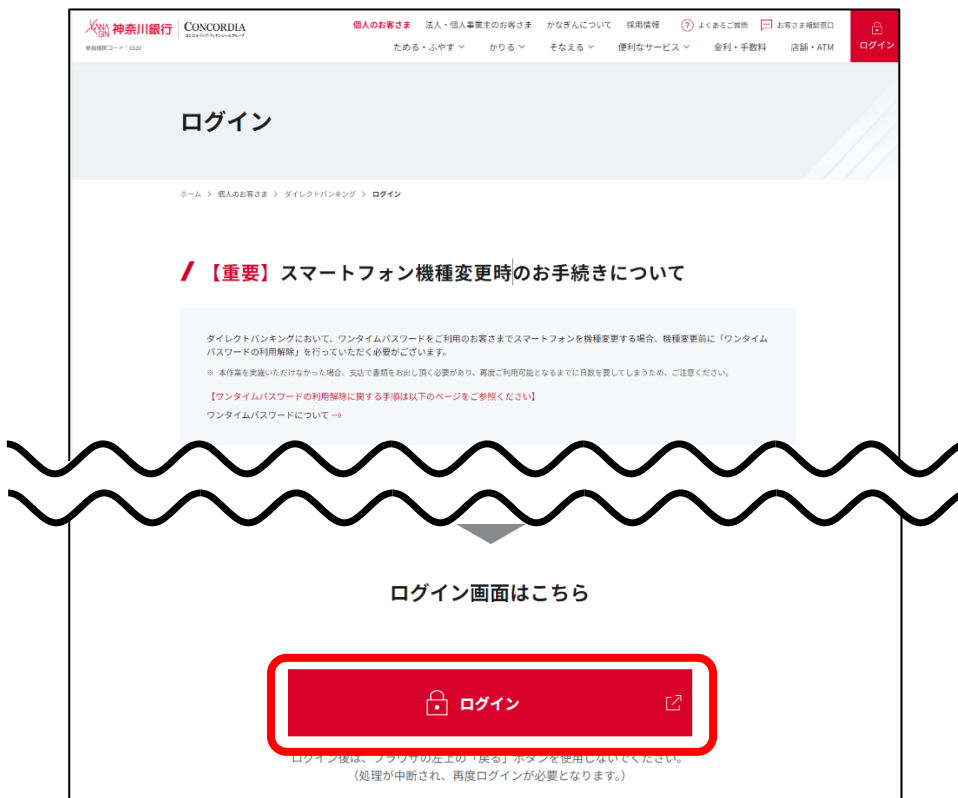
KANA GIN 神奈川銀行 | CONCORDIA
コンコルディア・フィナンシャルグループ
金融機関コード：0526

個人のお客さま　法人・個人事業主のお客さま　かなぎんについて　採用情報　よくあるご質問　お客さま相談窓口
ためる・ふやす　かりる　そなえる　便利なサービス　金利・手数料　店舗・ATM
ログイン

ログイン

ホーム > 個人のお客さま > ダイレクトバンキング > ログイン

【重要】スマートフォン機種変更時のお手続きについて

ダイレクトバンキングにおいて、ワンタイムパスワードをご利用のお客さまでスマートフォンを機種変更する場合、機種変更前に「ワンタイムパスワードの利用解除」を行っていただく必要がございます。

※ 本作業を実施いただけなかった場合、支店で書類をお出し頂く必要があり、再度ご利用可能となるまでに日数を要してしまうため、ご注意ください。

【ワンタイムパスワードの利用解除に関する手順は以下のページをご参照ください】
ワンタイムパスワードについて →

ログイン画面はこちら

ログイン

ログイン後は、ブラウザの左上の「戻る」ボタンを使用しないでください。
（処理が中断され、再度ログインが必要となります。）